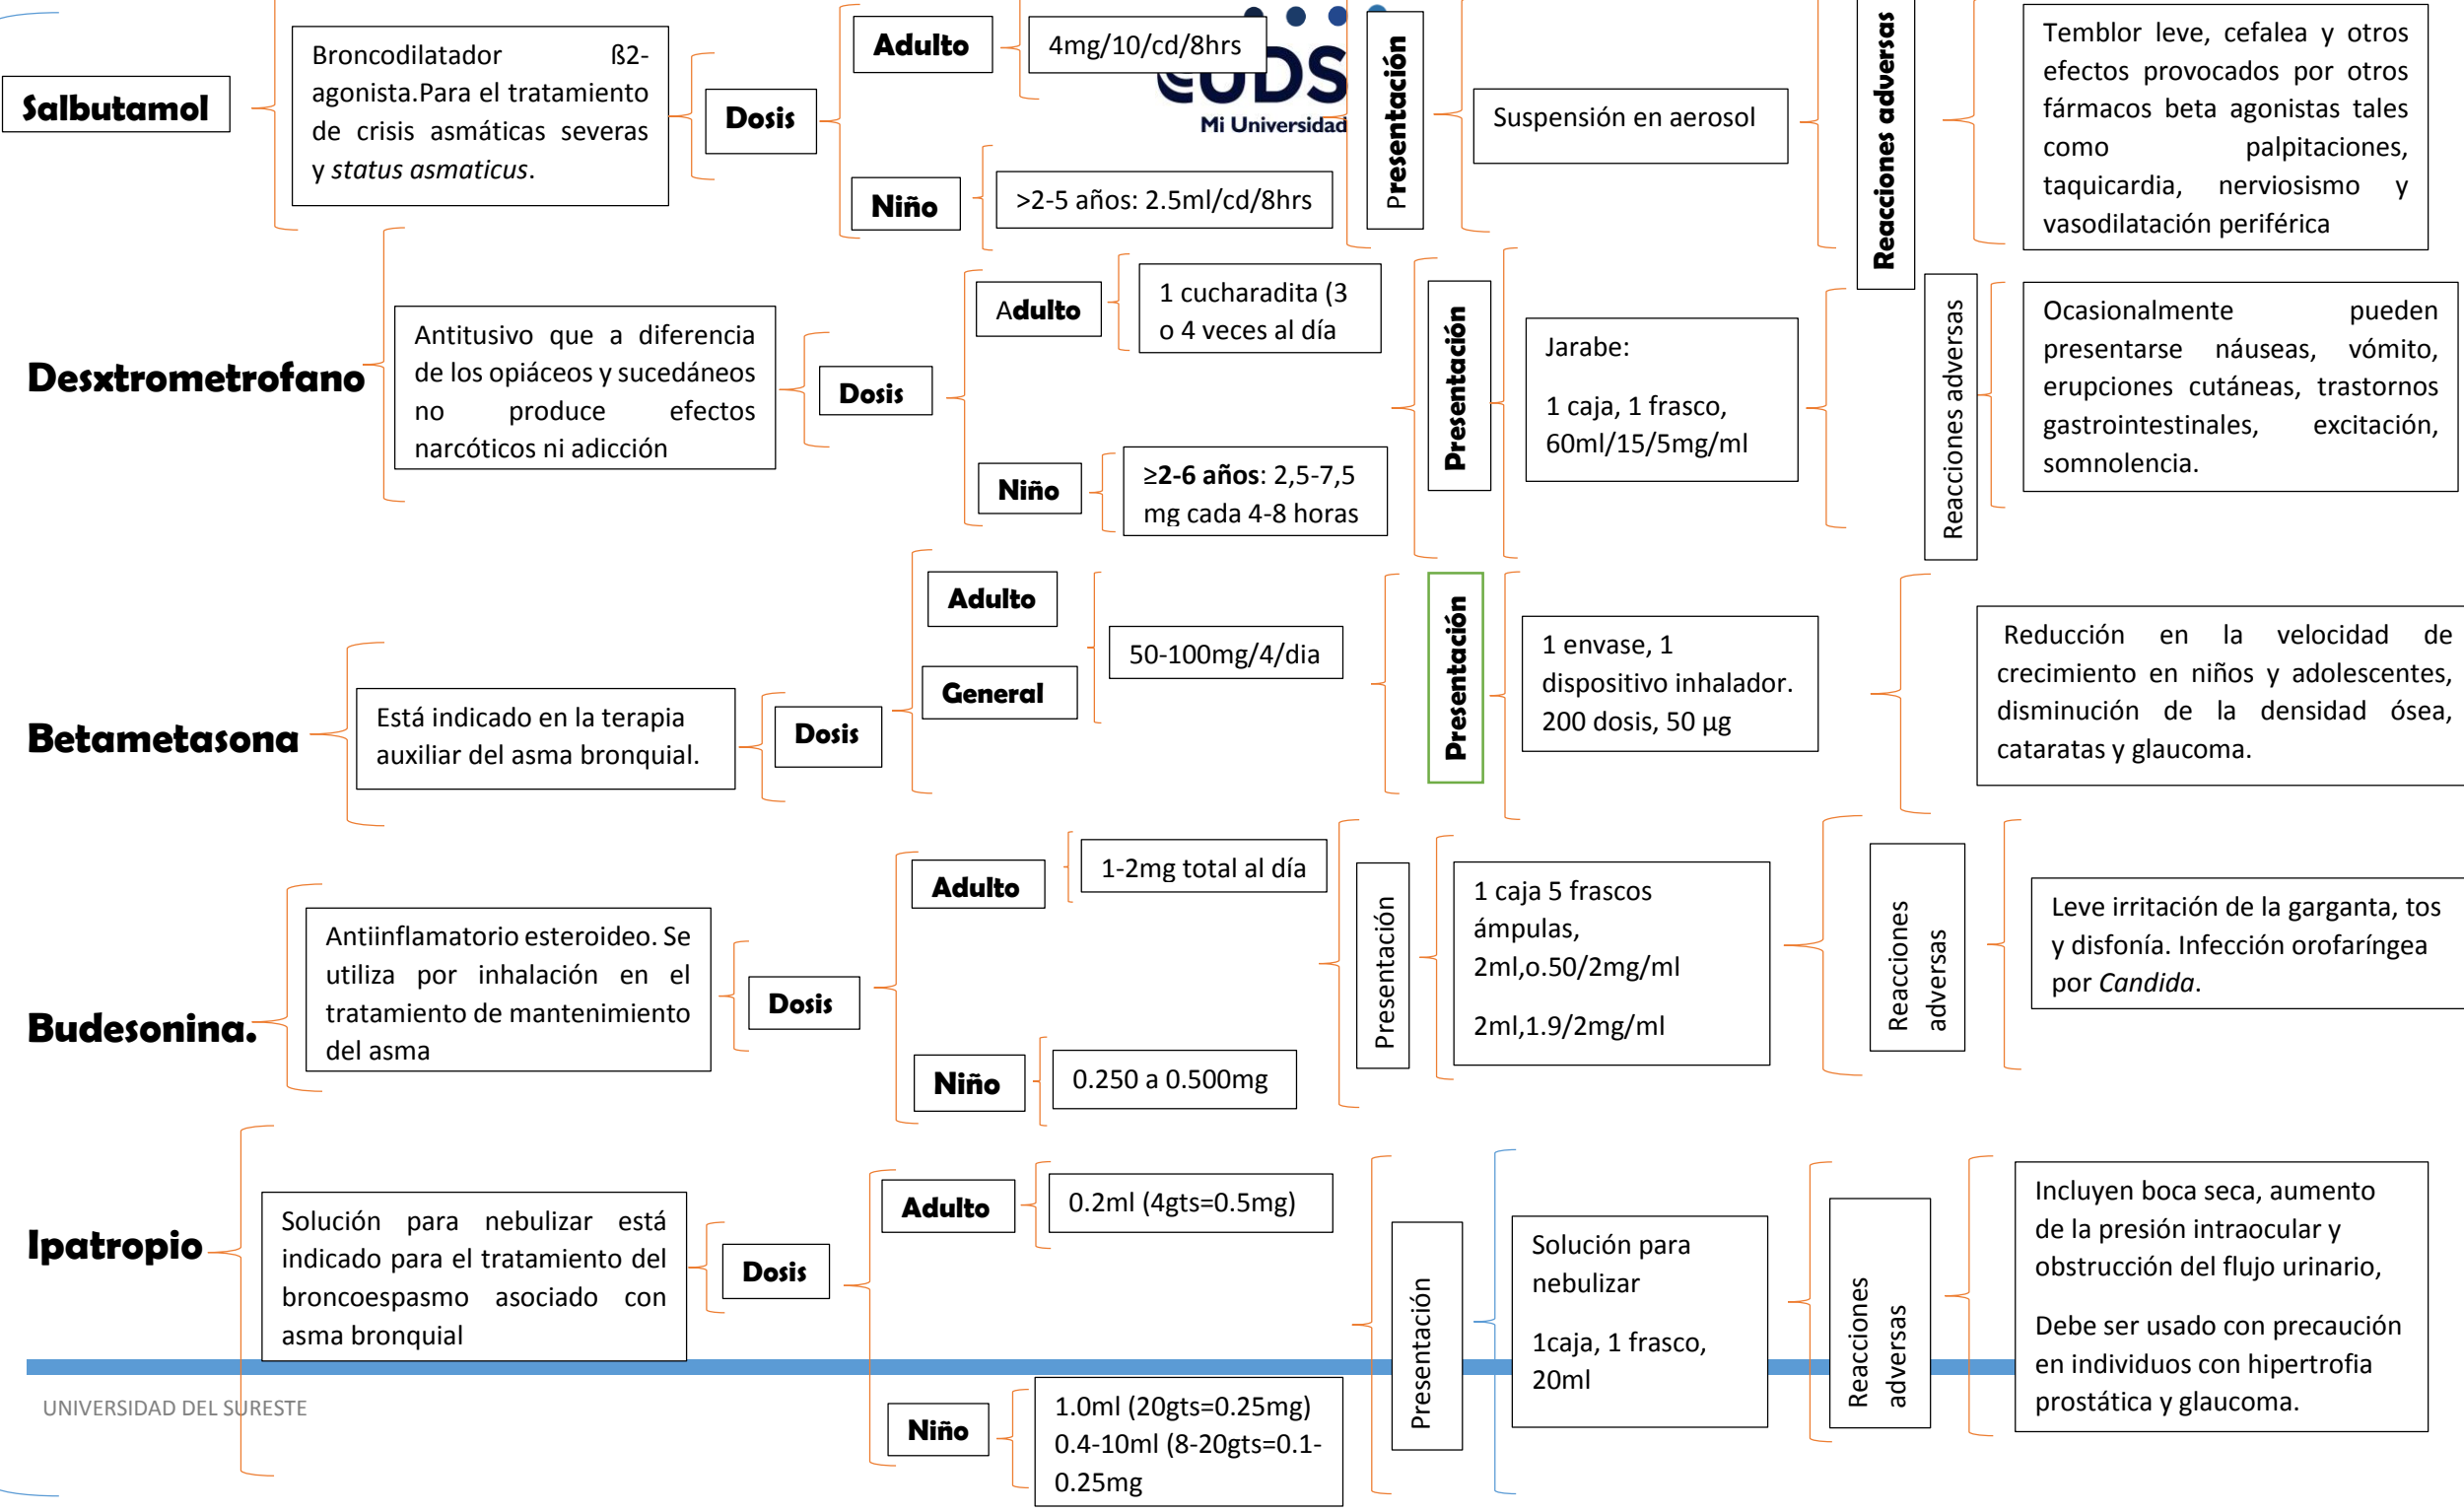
Salbutamol

Broncodilatador ß2-agonista.Para el tratamiento de crisis asmáticas severas y *status asmaticus*.

Dosis

Adulto

4mg/10/cd/8hrs

Niño

>2-5 años: 2.5ml/cd/8hrs

UDS
Mi Universidad

Presentación

Suspensión en aerosol

Reacciones adversas

Temblor leve, cefalea y otros efectos provocados por otros fármacos beta agonistas tales como palpitaciones, taquicardia, nerviosismo y vasodilatación periférica

Desxtrometrofano

Antitusivo que a diferencia de los opiáceos y sucedáneos no produce efectos narcóticos ni adicción

Dosis

Adulto

1 cucharadita (3 o 4 veces al día

Niño

≥2-6 años: 2,5-7,5 mg cada 4-8 horas

Presentación

Jarabe:

1 caja, 1 frasco, 60ml/15/5mg/ml

Reacciones adversas

Ocasionalmente pueden presentarse náuseas, vómito, erupciones cutáneas, trastornos gastrointestinales, excitación, somnolencia.

Betametasona

Está indicado en la terapia auxiliar del asma bronquial.

Dosis

Adulto

General

50-100mg/4/dia

Presentación

1 envase, 1 dispositivo inhalador. 200 dosis, 50 µg

Reducción en la velocidad de crecimiento en niños y adolescentes, disminución de la densidad ósea, cataratas y glaucoma.

Budesonina.

Antiinflamatorio esteroideo. Se utiliza por inhalación en el tratamiento de mantenimiento del asma

Dosis

Adulto

1-2mg total al día

Niño

0.250 a 0.500mg

Presentación

1 caja 5 frascos ámpulas, 2ml,o.50/2mg/ml

2ml,1.9/2mg/ml

Reacciones adversas

Leve irritación de la garganta, tos y disfonía. Infección orofaríngea por *Candida*.

Ipatropio

Solución para nebulizar está indicado para el tratamiento del broncoespasmo asociado con asma bronquial

Dosis

Adulto

0.2ml (4gts=0.5mg)

Niño

1.0ml (20gts=0.25mg) 0.4-10ml (8-20gts=0.1-0.25mg

Presentación

Solución para nebulizar

1caja, 1 frasco, 20ml

Reacciones adversas

Incluyen boca seca, aumento de la presión intraocular y obstrucción del flujo urinario,

Debe ser usado con precaución en individuos con hipertrofia prostática y glaucoma.

UNIVERSIDAD DEL SURESTE